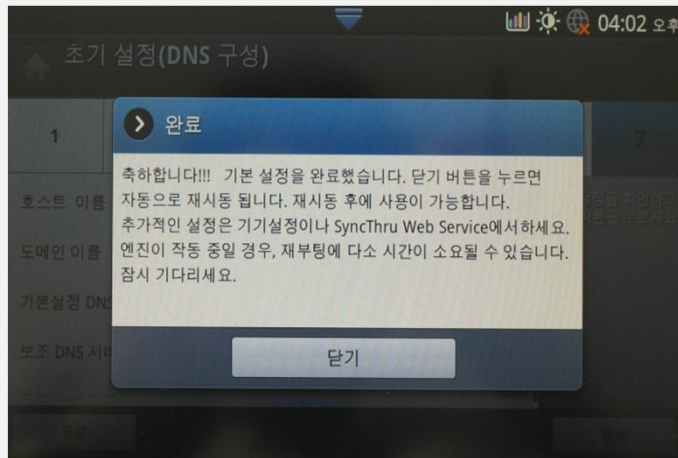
04:02 오후

초기 설정(DNS 구성)

1

7

호스트 이름

도메인 이름

기본설정 DNS

보조 DNS 서버

완료

축하합니다!!! 기본 설정을 완료했습니다. 닫기 버튼을 누르면 자동으로 재시동 됩니다. 재시동 후에 사용이 가능합니다.
추가적인 설정은 기기설정이나 SyncThru Web Service에서 하세요.
엔진이 작동 중일 경우, 재부팅에 다소 시간이 소요될 수 있습니다.
잠시 기다리세요.

닫기

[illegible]

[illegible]